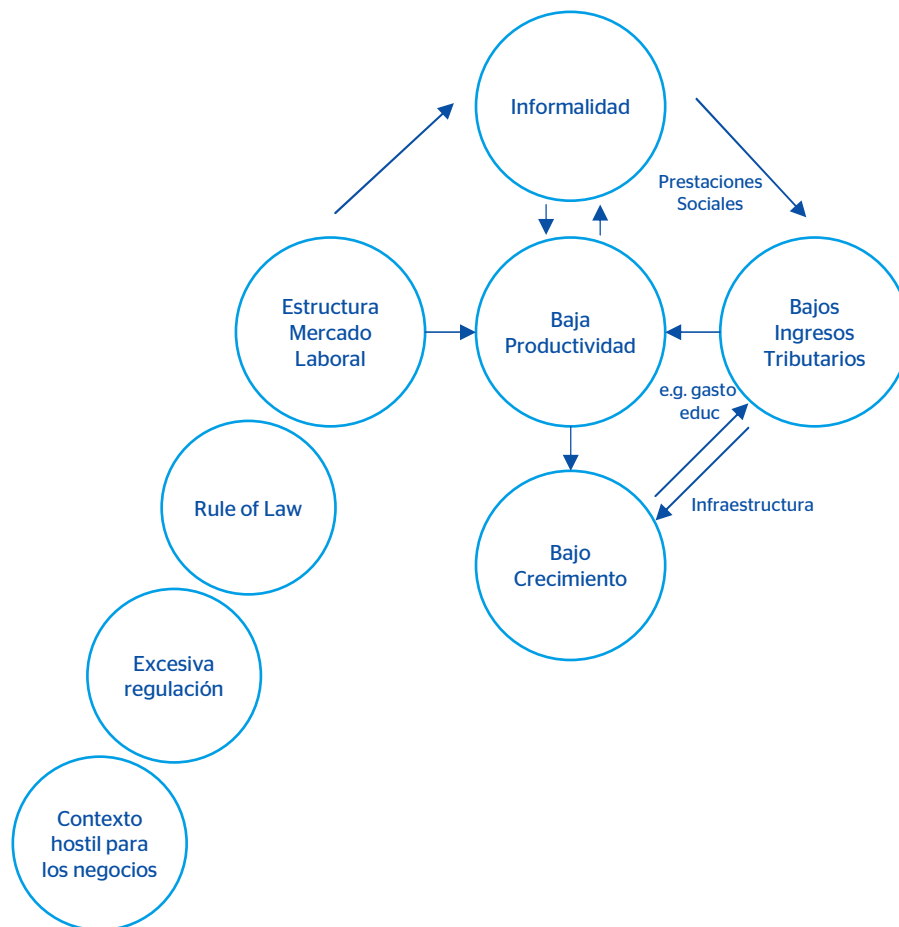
Informalidad

Prestaciones Sociales

Estructura Mercado Laboral

Baja Productividad

Bajos Ingresos Tributarios

e.g. gasto educ

Rule of Law

Infraestructura

Bajo Crecimiento

Excesiva regulación

Contexto hostil para los negocios